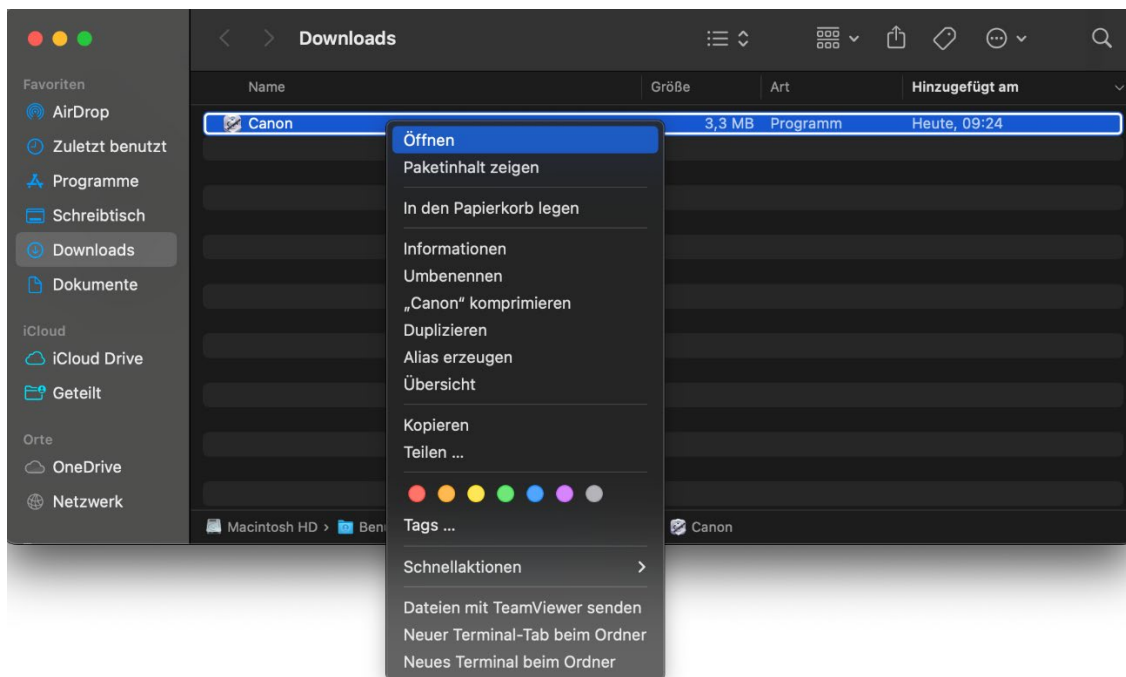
Downloads

Favoriten
AirDrop
Zuletzt benutzt
Programme
Schreibtisch
Downloads
Dokumente
iCloud
iCloud Drive
Geteilt
Orte
OneDrive
Netzwerk

| Name | Größe | Art | Hinzugefügt am |
|---|---|---|---|
| Canon | 3,3 MB | Programm | Heute, 09:24 |

Öffnen
Paketinhalt zeigen
In den Papierkorb legen
Informationen
Umbenennen
„Canon" komprimieren
Duplizieren
Alias erzeugen
Übersicht
Kopieren
Teilen ...
Tags ...
Schnellaktionen
Dateien mit TeamViewer senden
Neuer Terminal-Tab beim Ordner
Neues Terminal beim Ordner

Macintosh HD > Ben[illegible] Canon